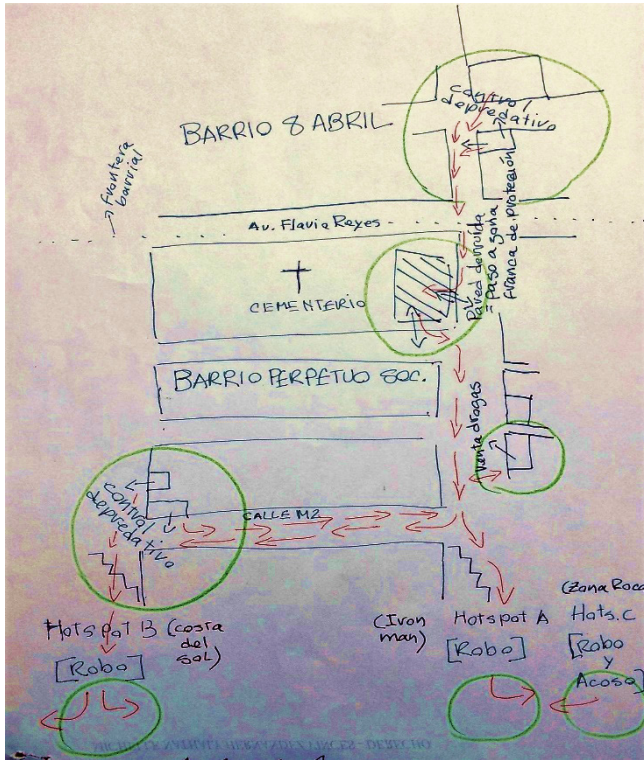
control depredativo

BARRIO 8 ABRIL

frontera barrial

Av. Flavio Reyes

Pared derruida = paso a zona franca de protección

CEMENTERIO

BARRIO PERPETUO SOC.

venta drogas

control depredativo

CALLE M2

Hotspot B (costa del sol)

[Robo]

(Iron man)

Hotspot A

[Robo]

(Zona Roca

Hots. C

[Robo y Acoso]